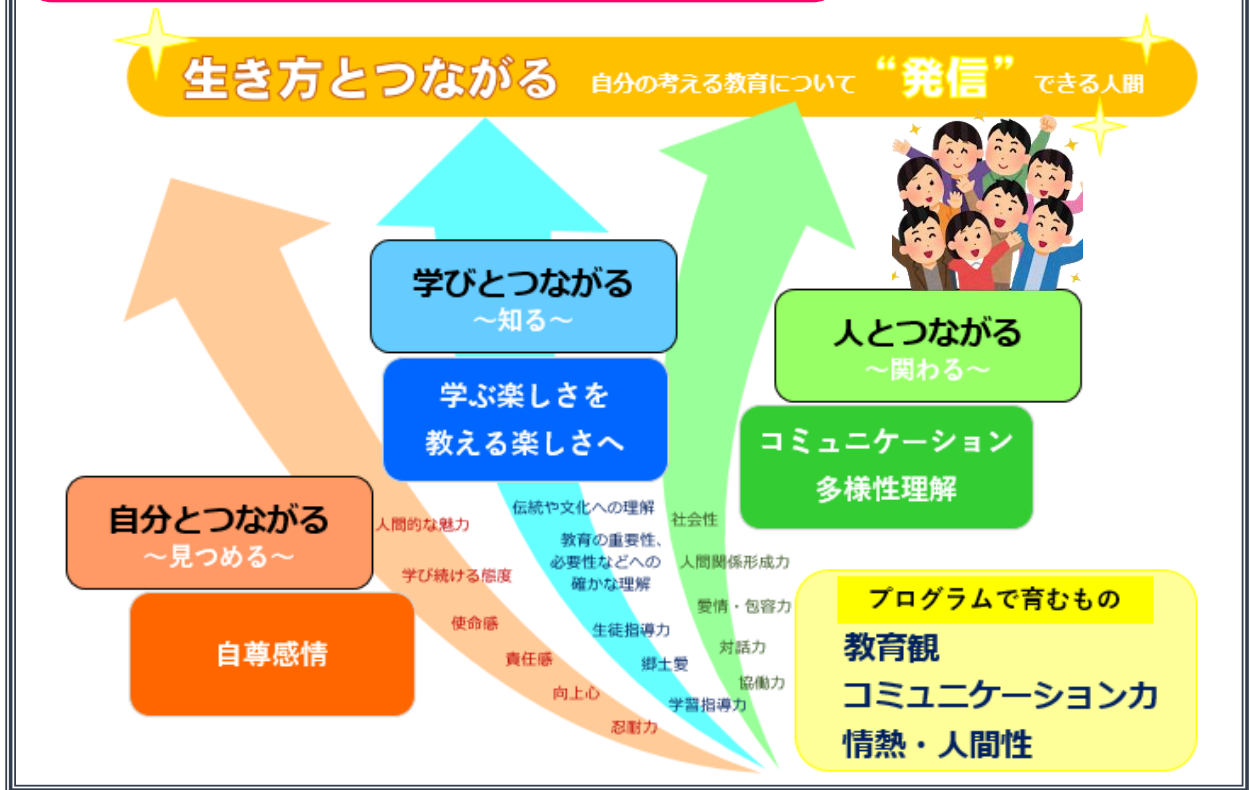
生き方とつながる 自分の考える教育について “発信” できる人間

学びとつながる
～知る～

学ぶ楽しさを
教える楽しさへ

人とつながる
～関わる～

コミュニケーション
多様性理解

自分とつながる
～見つめる～

自尊感情

人間的な魅力
学び続ける態度
使命感
責任感
向上心
忍耐力

伝統や文化への理解
教育の重要性、必要性などへの確かな理解
生徒指導力
郷土愛
学習指導力

社会性
人間関係形成力
愛情・包容力
対話力
協働力

プログラムで育むもの
教育観
コミュニケーション力
情熱・人間性